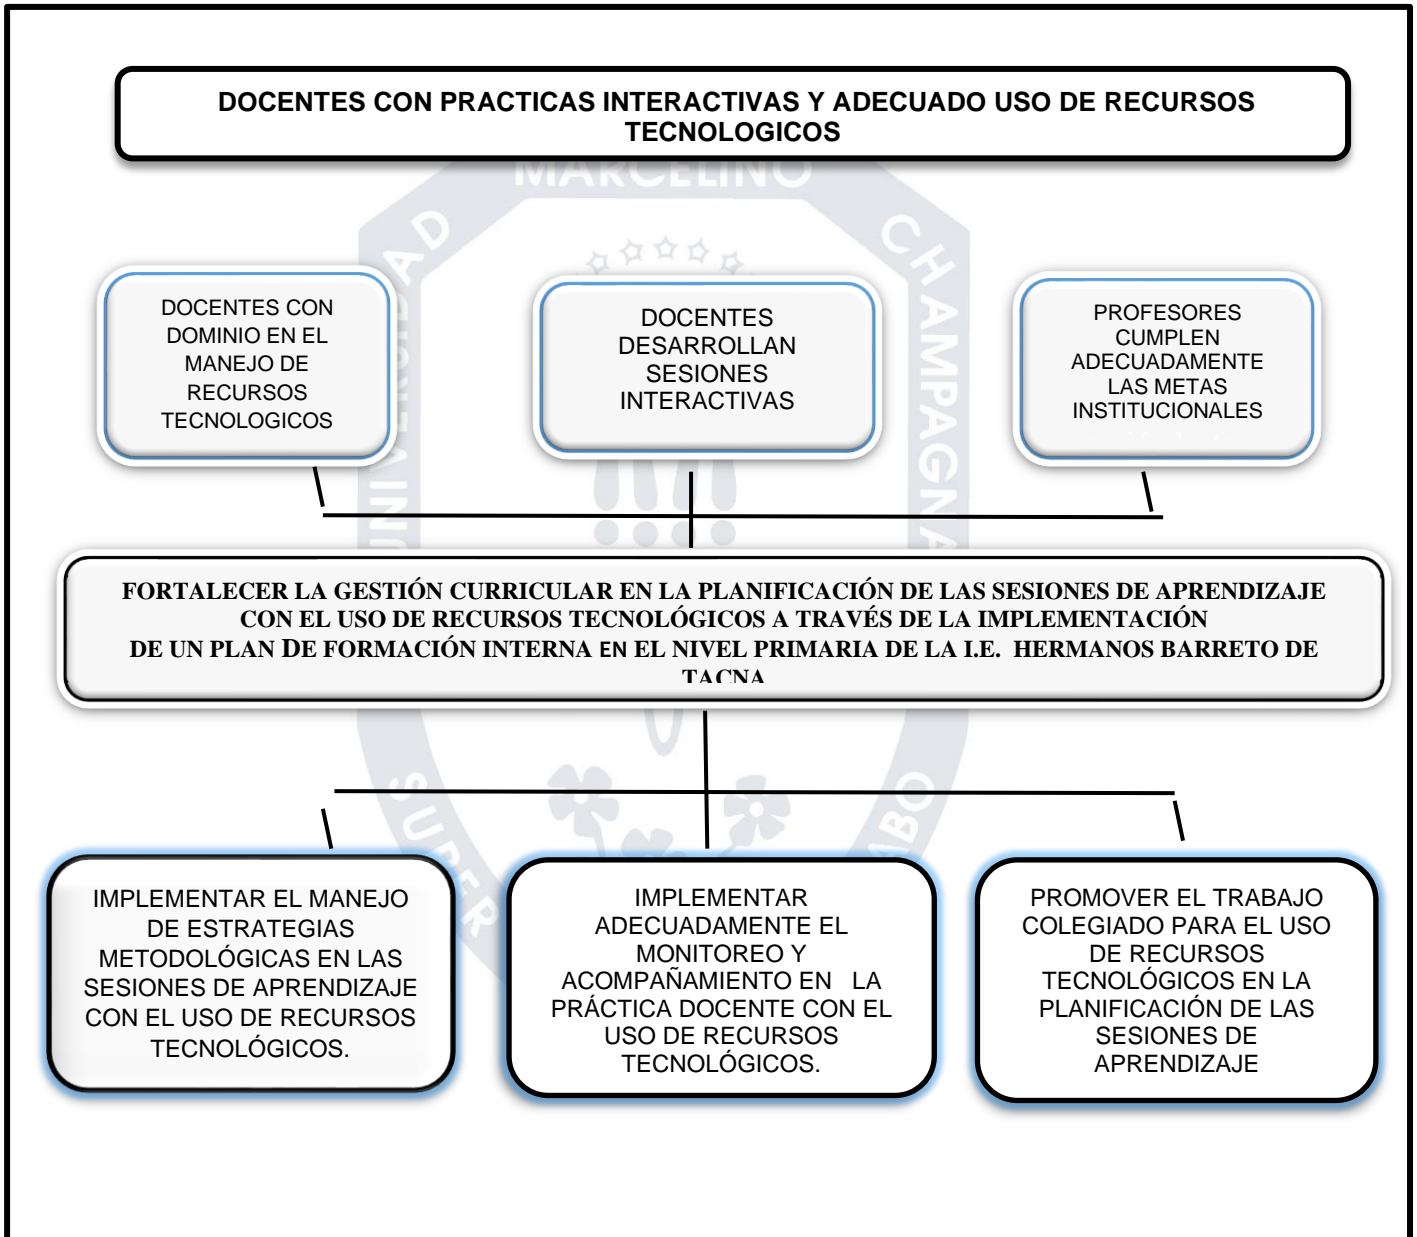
DOCENTES CON PRACTICAS INTERACTIVAS Y ADECUADO USO DE RECURSOS TECNOLOGICOS

DOCENTES CON DOMINIO EN EL MANEJO DE RECURSOS TECNOLOGICOS

DOCENTES DESARROLLAN SESIONES INTERACTIVAS

PROFESORES CUMPLEN ADECUADAMENTE LAS METAS INSTITUCIONALES

FORTALECER LA GESTIÓN CURRICULAR EN LA PLANIFICACIÓN DE LAS SESIONES DE APRENDIZAJE CON EL USO DE RECURSOS TECNOLÓGICOS A TRAVÉS DE LA IMPLEMENTACIÓN DE UN PLAN DE FORMACIÓN INTERNA EN EL NIVEL PRIMARIA DE LA I.E. HERMANOS BARRETO DE TACNA

IMPLEMENTAR EL MANEJO DE ESTRATEGIAS METODOLÓGICAS EN LAS SESIONES DE APRENDIZAJE CON EL USO DE RECURSOS TECNOLÓGICOS.

IMPLEMENTAR ADECUADAMENTE EL MONITOREO Y ACOMPAÑAMIENTO EN LA PRÁCTICA DOCENTE CON EL USO DE RECURSOS TECNOLÓGICOS.

PROMOVER EL TRABAJO COLEGIADO PARA EL USO DE RECURSOS TECNOLÓGICOS EN LA PLANIFICACIÓN DE LAS SESIONES DE APRENDIZAJE